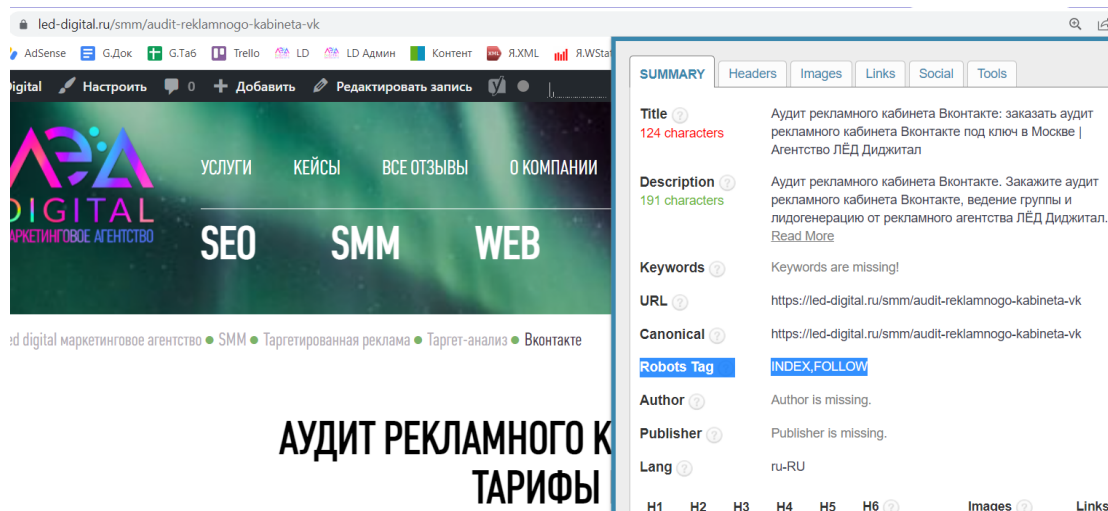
led-digital.ru/smm/audit-reklamnogo-kabineta-vk

AdSense G.Док G.Таб Trello LD LD Админ Контент Я.XML Я.WStat

Digital Настроить 0 Добавить Редактировать запись

ЛЁД DIGITAL МАРКЕТИНГОВОЕ АГЕНТСТВО

УСЛУГИ КЕЙСЫ ВСЕ ОТЗЫВЫ О КОМПАНИИ

SEO SMM WEB

ed digital маркетинговое агентство • SMM • Таргетированная реклама • Таргет-анализ • Вконтакте

АУДИТ РЕКЛАМНОГО К
ТАРИФЫ

SUMMARY Headers Images Links Social Tools

| | |
|---|---|
| Title ? 124 characters | Аудит рекламного кабинета Вконтакте: заказать аудит рекламного кабинета Вконтакте под ключ в Москве \| Агентство ЛЁД Диджитал |
| Description ? 191 characters | Аудит рекламного кабинета Вконтакте. Закажите аудит рекламного кабинета Вконтакте, ведение группы и лидогенерацию от рекламного агентства ЛЁД Диджитал. Read More |
| Keywords ? | Keywords are missing! |
| URL ? | https://led-digital.ru/smm/audit-reklamnogo-kabineta-vk |
| Canonical ? | https://led-digital.ru/smm/audit-reklamnogo-kabineta-vk |
| Robots Tag | INDEX,FOLLOW |
| Author ? | Author is missing. |
| Publisher ? | Publisher is missing. |
| Lang ? | ru-RU |

H1 H2 H3 H4 H5 H6 ? Images ? Links